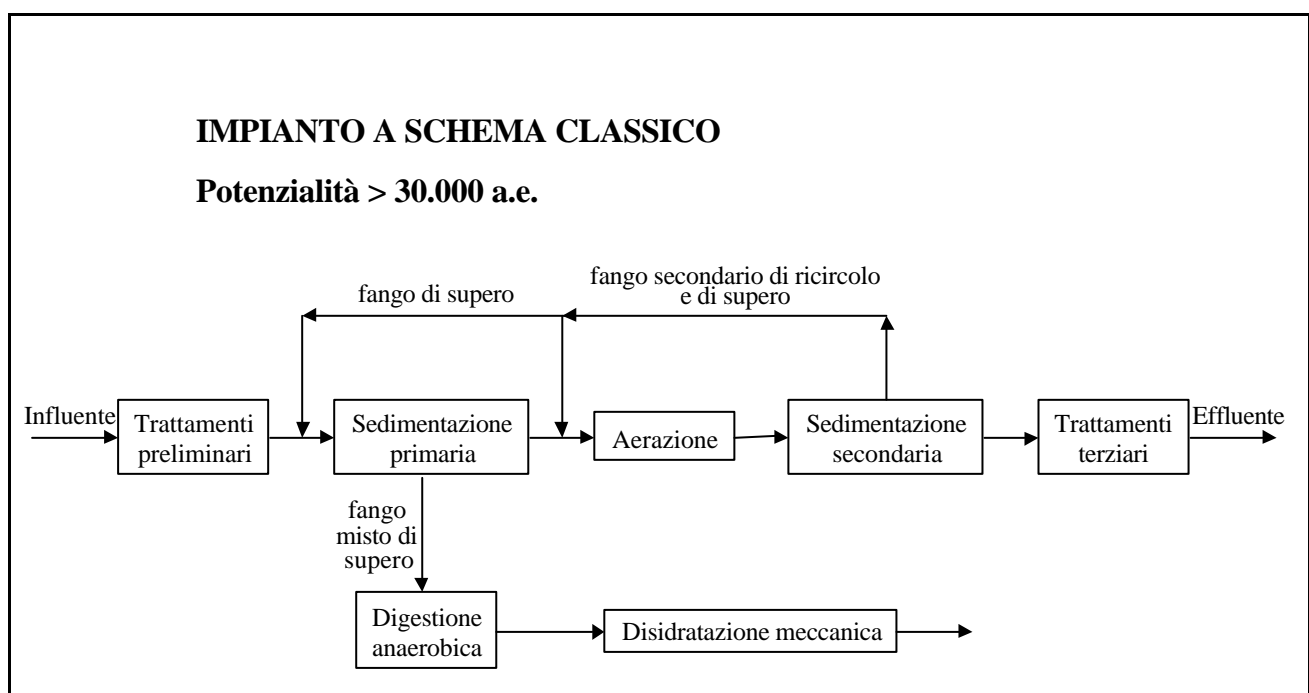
IMPIANTO A SCHEMA CLASSICO

Potenzialità > 30.000 a.e.

fango di supero

fango secondario di ricircolo e di supero

Influente

Trattamenti preliminari

Sedimentazione primaria

Aerazione

Sedimentazione secondaria

Trattamenti terziari

Effluente

fango misto di supero

Digestione anaerobica

Disidratazione meccanica